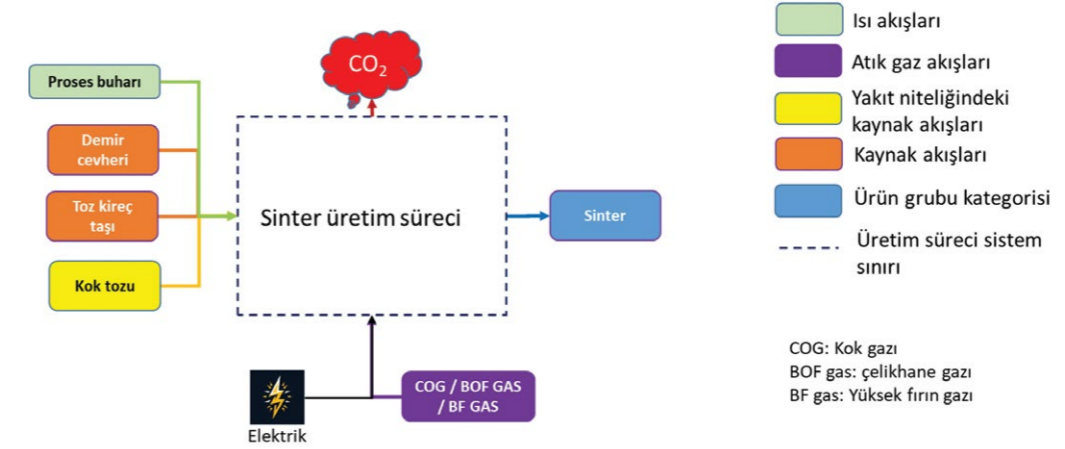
$CO_2$

Proses buharı

Demir cevheri

Toz kireç taşı

Kok tozu

Sinter üretim süreci

Sinter

Elektrik

COG / BOF GAS / BF GAS

Isı akışları

Atık gaz akışları

Yakıt niteliğindeki kaynak akışları

Kaynak akışları

Ürün grubu kategorisi

Üretim süreci sistem sınırı

COG: Kok gazı
BOF gas: çelikhane gazı
BF gas: Yüksek fırın gazı